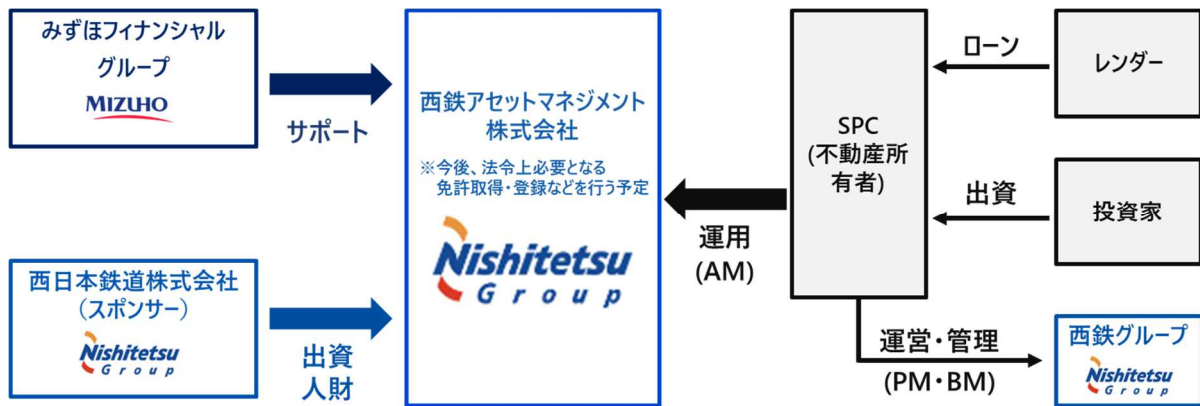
みずほフィナンシャルグループ
MIZUHO

サポート

西日本鉄道株式会社
（スポンサー）
Nishitetsu Group

出資
人財

西鉄アセットマネジメント株式会社
※今後、法令上必要となる免許取得・登録などを行う予定
Nishitetsu Group

運用
(AM)

SPC
(不動産所有者)

ローン

レンダー

出資

投資家

運営・管理
(PM・BM)

西鉄グループ
Nishitetsu Group